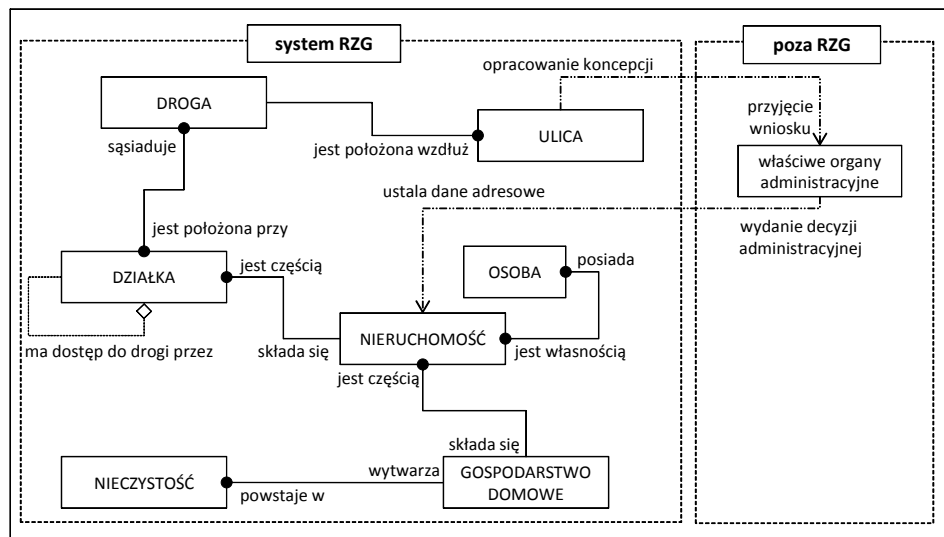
system RZG

poza RZG

opracowanie koncepcji

DROGA

ULICA

przyjęcie wniosku

sąsiaduje

jest położona wzdłuż

właściwe organy administracyjne

ustala dane adresowe

wydanie decyzji administracyjnej

jest położona przy

DZIAŁKA

jest częścią

OSOBA

posiada

ma dostęp do drogi przez

składa się

NIERUCHOMOŚĆ

jest własnością

jest częścią

składa się

NIECZYSTOŚĆ

wytwarza

powstaje w

GOSPODARSTWO DOMOWE